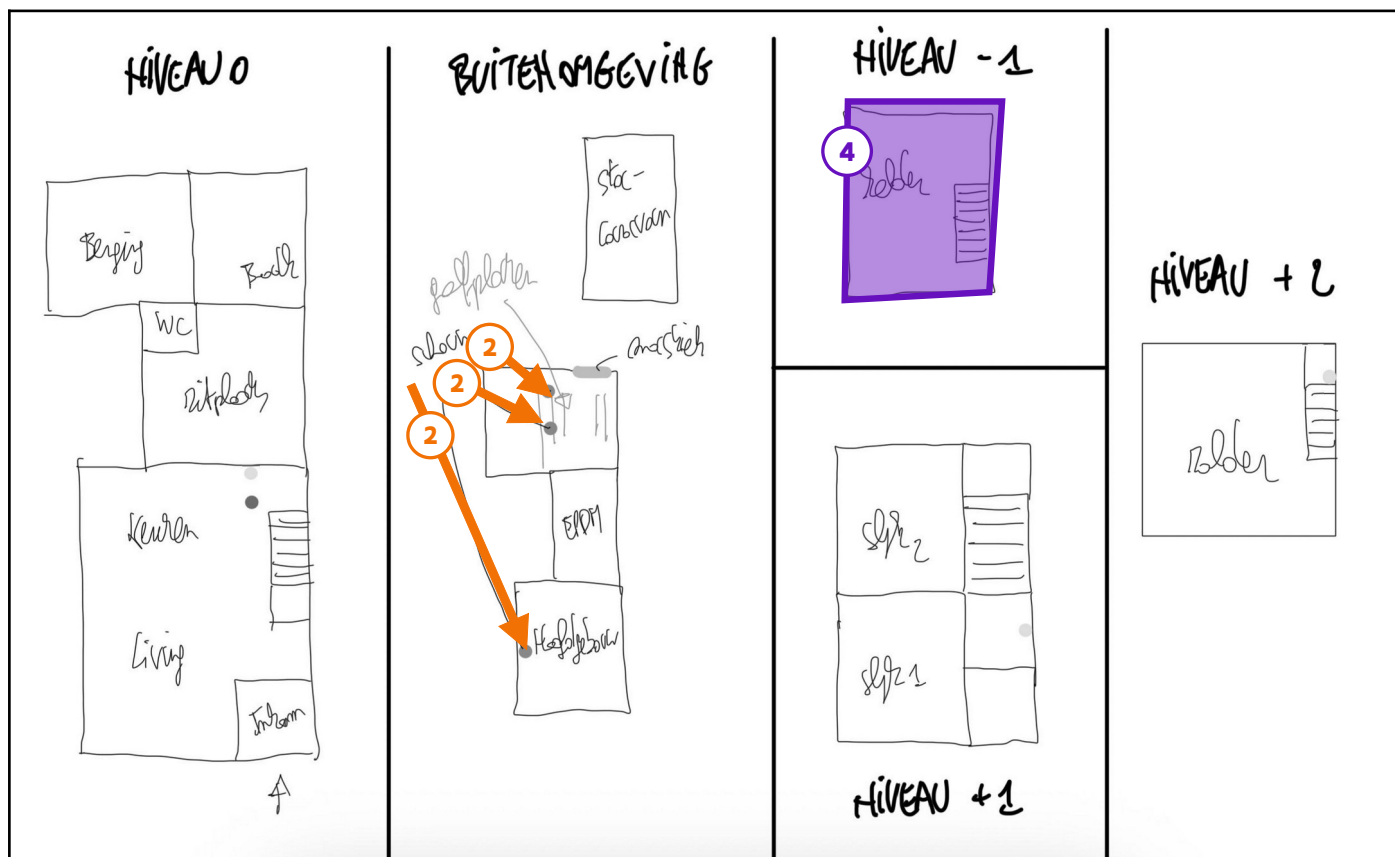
NIVEAU 0

Berging

Badk

WC

Zitplaats

Keuken

Living

Inkom

BUITENOMGEVING

Sta-Caravan

golfplaten

sloeren

2

2

2

aansteek

EPDM

Hoofdgebouw

NIVEAU -1

4

zolder

NIVEAU +2

zolder

slpk 2

slpk 1

NIVEAU +1